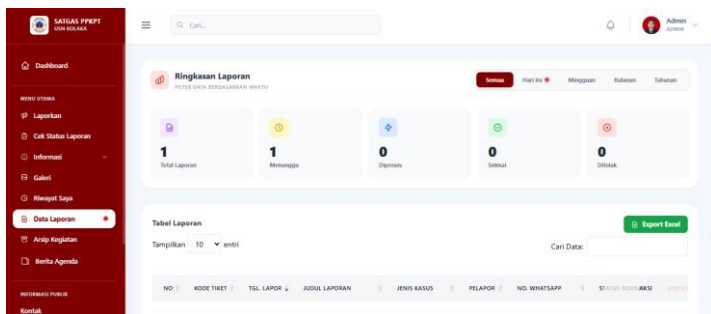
SATGAS PPKPT
USN KOLAKA

Cari...

Admin
ADMIN

Dashboard

MENU UTAMA
Laporkan
Cek Status Laporan
Informasi
Galeri
Riwayat Saya
Data Laporan
Arsip Kegiatan
Berita Agenda

INFORMASI PUBLIK
Kontak

Ringkasan Laporan
FILTER DATA BERDASARKAN WAKTU

Semua
Hari Ini
Mingguan
Bulanan
Tahunan

1
Total Laporan

1
Menunggu

0
Diproses

0
Selesai

0
Ditolak

Tabel Laporan

Export Excel

Tampilkan 10 entri

Cari Data:

| NO | KODE TIKET | TGL. LAPOR | JUDUL LAPORAN | JENIS KASUS | PELAPOR | NO. WHATSAPP | STATUS | AKSI | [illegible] |
|---|---|---|---|---|---|---|---|---|---|